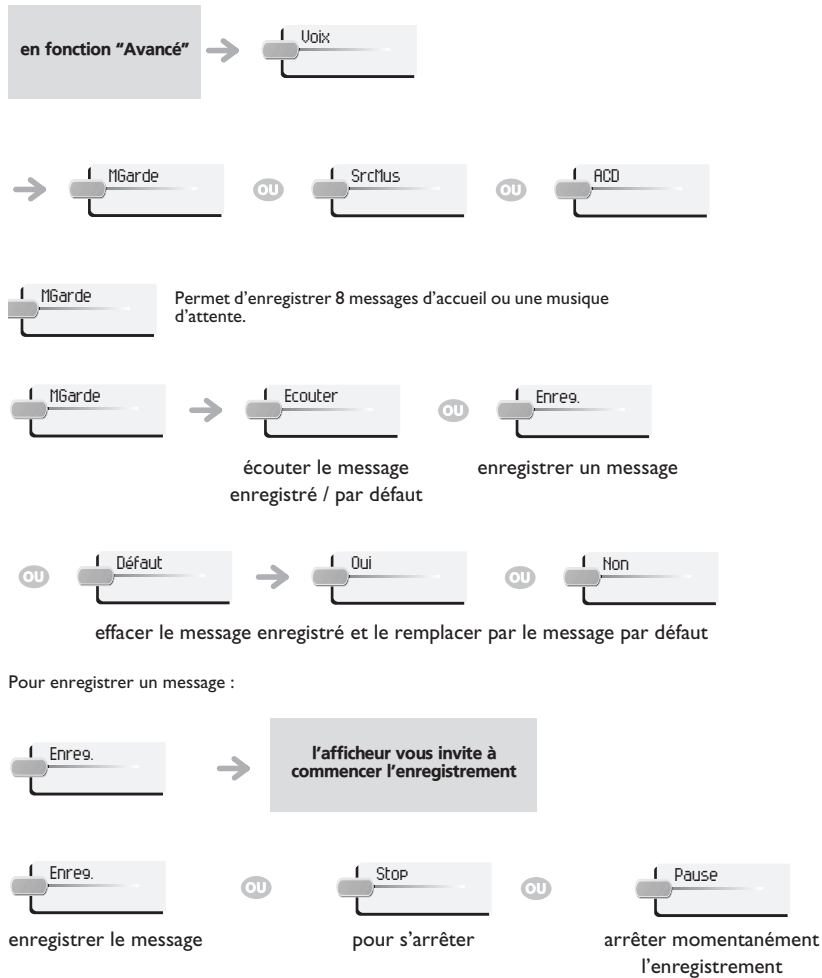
en fonction "Avancé"

Voix

MGarde

OU

SrcMus

OU

ACD

MGarde

Permet d'enregistrer 8 messages d'accueil ou une musique d'attente.

MGarde

Ecouter

OU

Enreg.

écouter le message enregistré / par défaut

enregistrer un message

OU

Défaut

Oui

OU

Non

effacer le message enregistré et le remplacer par le message par défaut

Pour enregistrer un message :

Enreg.

l'afficheur vous invite à commencer l'enregistrement

Enreg.

OU

Stop

OU

Pause

enregistrer le message

pour s'arrêter

arrêter momentanément l'enregistrement